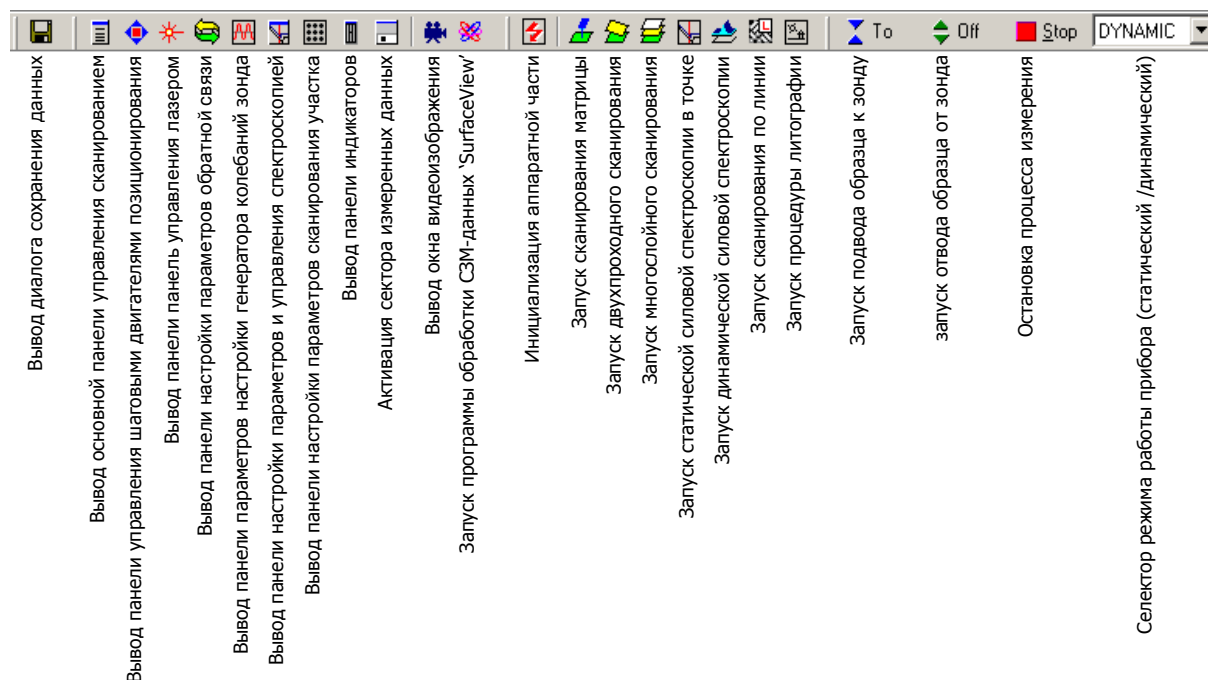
To Off Stop DYNAMIC

Вывод диалога сохранения данных

Вывод основной панели управления сканированием

Вывод панели управления шаговыми двигателями позиционирования

Вывод панели панель управления лазером

Вывод панели настройки параметров обратной связи

Вывод панели параметров настройки генератора колебаний зонда

Вывод панели настройки параметров и управления спектроскопией

Вывод панели настройки параметров сканирования участка

Вывод панели индикаторов

Активация сектора измеренных данных

Вывод окна видеоизображения

Запуск программы обработки СЗМ-данных 'SurfaceView'

Инициализация аппаратной части

Запуск сканирования матрицы

Запуск двухпроходного сканирования

Запуск многослойного сканирования

Запуск статической силовой спектроскопии в точке

Запуск динамической силовой спектроскопии

Запуск сканирования по линии

Запуск процедуры литографии

Запуск подвода образца к зонду

запуск отвода образца от зонда

Остановка процесса измерения

Селектор режима работы прибора (статический /динамический)